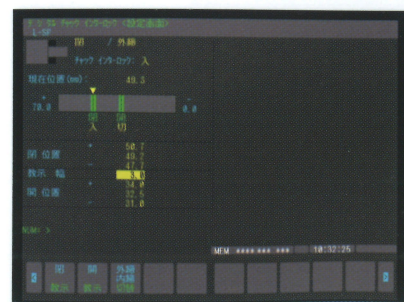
チャック インターロック (設定画面)
1-SP

開 / 外径
チャック インターロック: 入

現在位置(mm): 49.3

+ 70.0
- 0.0
SW 入
SW 切

開 位置 + 50.7
49.2
- 47.7
教示 幅 3.0
閉 位置 + 34.0
32.5
- 31.0

NUM# >

MEM **** *** 10:32:25

開 教示
閉 教示
外径 内径 切換